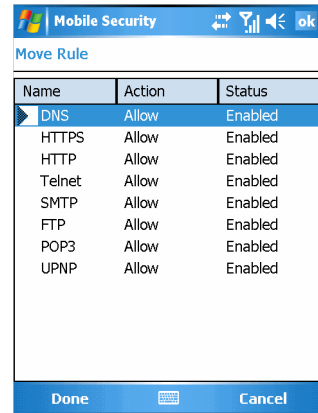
Mobile Security ok

Move Rule

| Name | Action | Status |
|---|---|---|
| DNS | Allow | Enabled |
| HTTPS | Allow | Enabled |
| HTTP | Allow | Enabled |
| Telnet | Allow | Enabled |
| SMTP | Allow | Enabled |
| FTP | Allow | Enabled |
| POP3 | Allow | Enabled |
| UPNP | Allow | Enabled |

Done Cancel